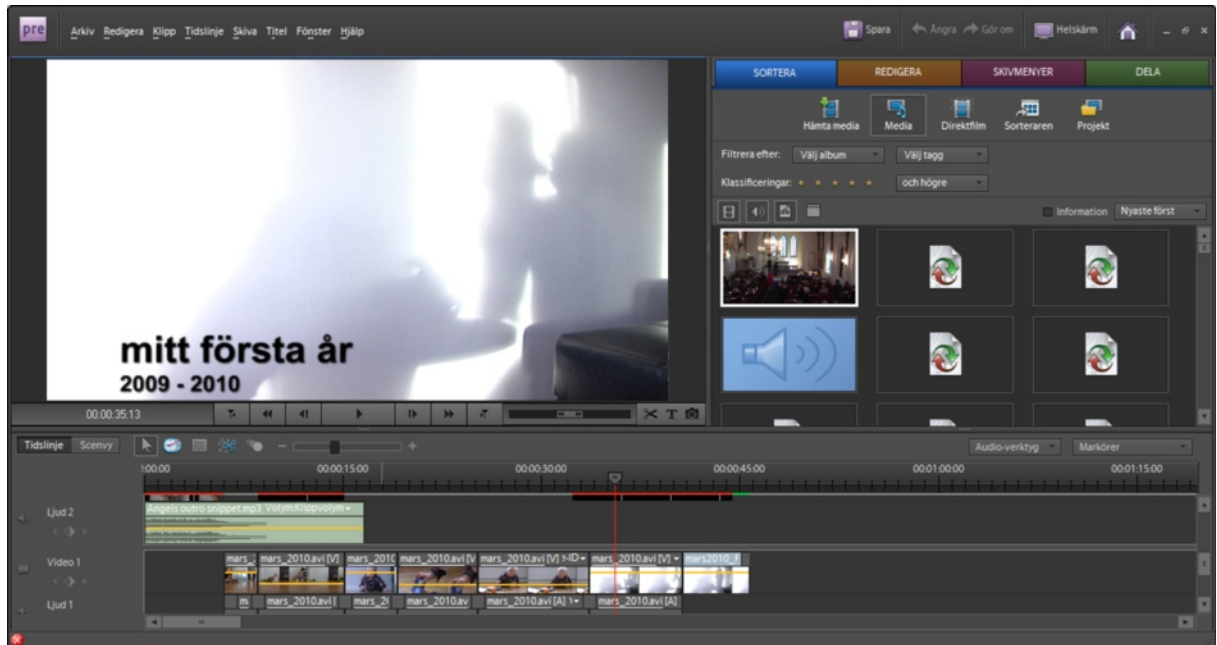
pre Arkiv Redigera Klipp Tidslinje Skiva Titel Fönster Hjälp

Spara Ångra Gör om Helskärm

SORTERA REDIGERA SKIVMENYER DELA

Hämta media Media Direktfilm Sorteraren Projekt

Filtrera efter: Välj album Välj tagg

Klassificeringar: och högre

Information Nyaste först

mitt första år
2009 - 2010

00:00:35:13

Tidslinje Scenvy

Audio-verktyg Markörer

:00:00 00:00:15:00 00:00:30:00 00:00:45:00 00:01:00:00 00:01:15:00

Ljud 2
Angels outro snippet.mp3 Volym:Klippvolym

Video 1
mars_ mars_2010.avi [V] mars_201( mars_2010.avi [V mars_2010.avi [V] :-ID mars_2010.avi [V] mars2010_

Ljud 1
m mars_2010.avi [ mars_2( mars_2010.av mars_2010.avi [A] mars_2010.avi [A]